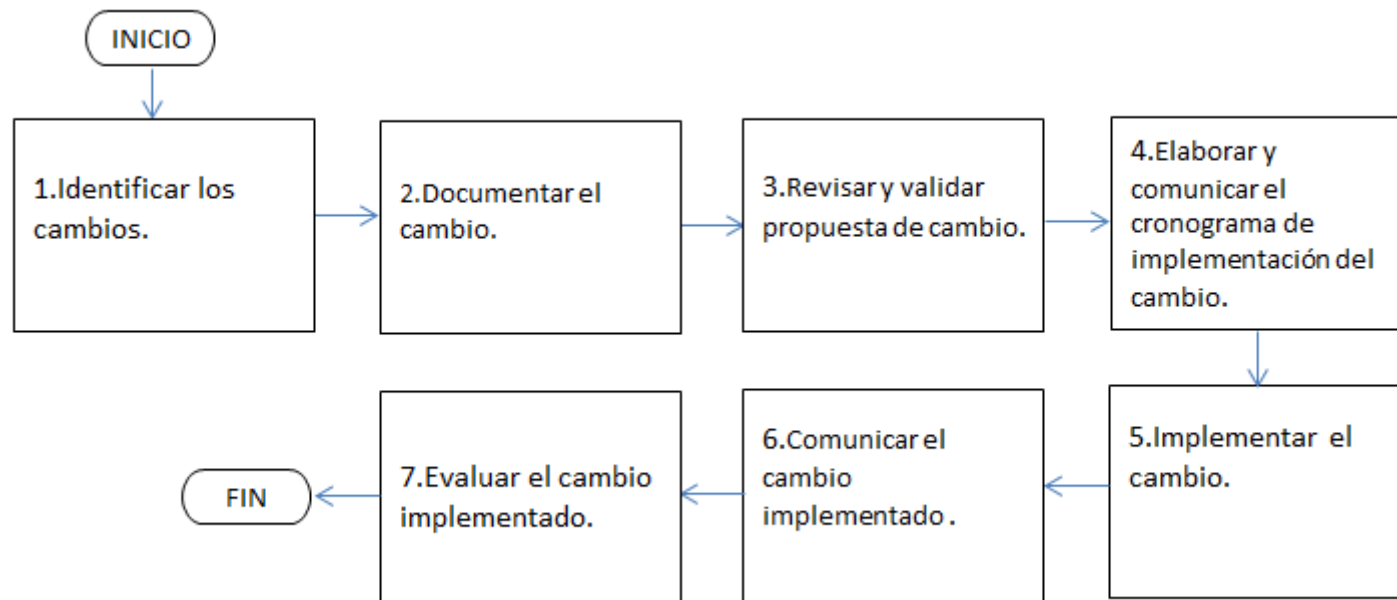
INICIO

1.Identificar los cambios.

2.Documentar el cambio.

3.Revisar y validar propuesta de cambio.

4.Elaborar y comunicar el cronograma de implementación del cambio.

5.Implementar el cambio.

6.Comunicar el cambio implementado .

7.Evaluar el cambio implementado.

FIN